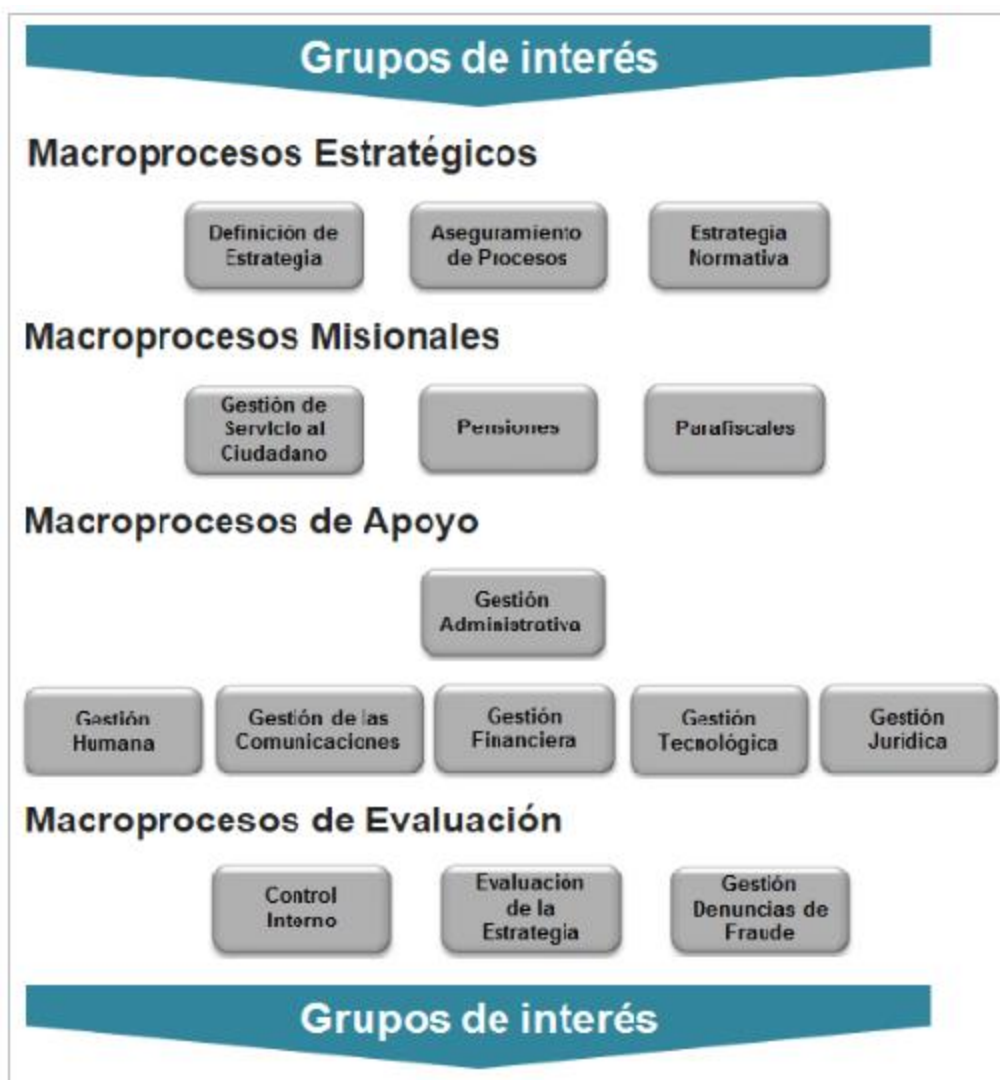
Grupos de interés

Macroprocesos Estratégicos

Definición de Estrategia

Aseguramiento de Procesos

Estrategia Normativa

Macroprocesos Misionales

Gestión de Servicio al Ciudadano

Pensiones

Parafiscales

Macroprocesos de Apoyo

Gestión Administrativa

Gestión Humana

Gestión de las Comunicaciones

Gestión Financiera

Gestión Tecnológica

Gestión Jurídica

Macroprocesos de Evaluación

Control Interno

Evaluación de la Estrategia

Gestión Denuncias de Fraude

Grupos de interés